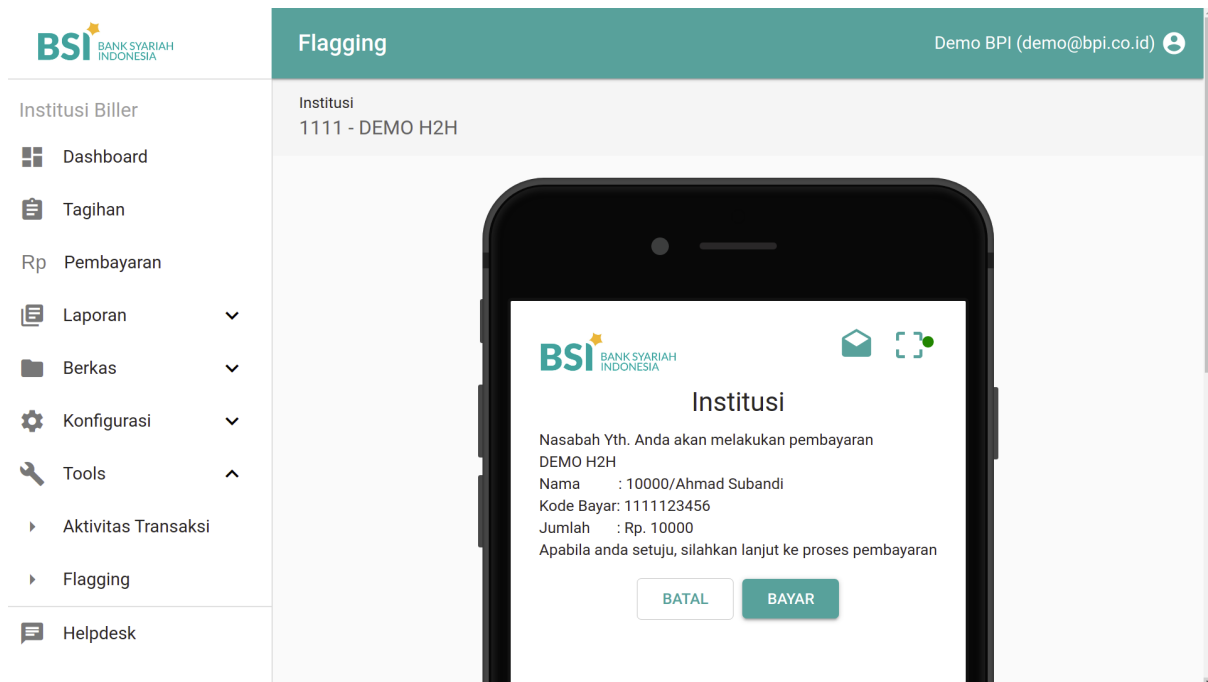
BSI BANK SYARIAH INDONESIA

Flagging

Demo BPI (demo@bpi.co.id)

Institusi Biller

Dashboard

Tagihan

Rp Pembayaran

Laporan

Berkas

Konfigurasi

Tools

Aktivitas Transaksi

Flagging

Helpdesk

Institusi
1111 - DEMO H2H

BSI BANK SYARIAH INDONESIA

Institusi

Nasabah Yth. Anda akan melakukan pembayaran DEMO H2H
Nama : 10000/Ahmad Subandi
Kode Bayar: 1111123456
Jumlah : Rp. 10000
Apabila anda setuju, silahkan lanjut ke proses pembayaran

BATAL BAYAR